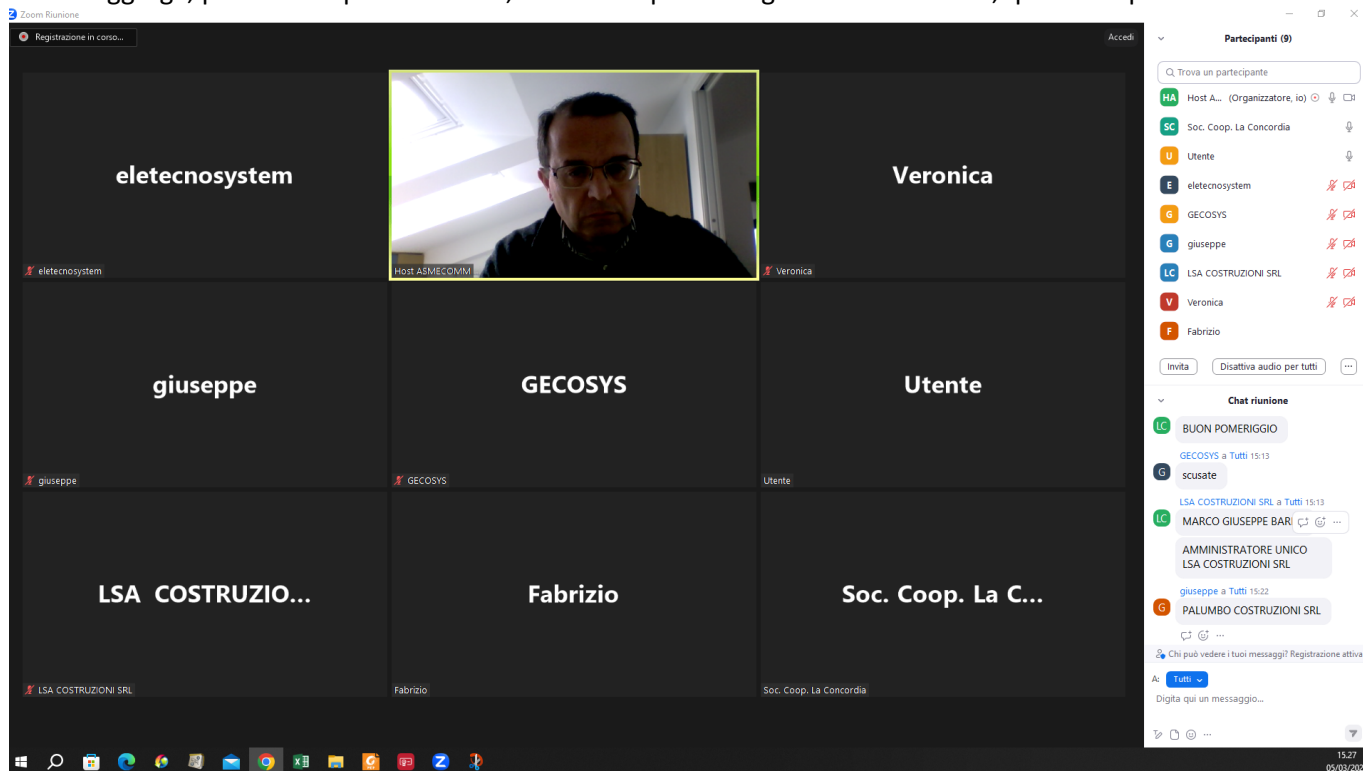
Zoom Riunione

Registrazione in corso...

Accedi

eletecnosystem

eletecnosystem

Host ASMECOMM

Veronica

Veronica

giuseppe

giuseppe

GECOSYS

GECOSYS

Utente

Utente

LSA COSTRUZIO...

LSA COSTRUZIONI SRL

Fabrizio

Fabrizio

Soc. Coop. La C...

Soc. Coop. La Concordia

Partecipanti (9)

Trova un partecipante

HA Host A... (Organizzatore, io)

SC Soc. Coop. La Concordia

U Utente

E eletecnosystem

G GECOSYS

G giuseppe

LC LSA COSTRUZIONI SRL

V Veronica

F Fabrizio

Invita

Disattiva audio per tutti

Chat riunione

LC BUON POMERIGGIO

GECOSYS a Tutti 15:13

G scusate

LSA COSTRUZIONI SRL a Tutti 15:13

LC MARCO GIUSEPPE BAR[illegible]

AMMINISTRATORE UNICO LSA COSTRUZIONI SRL

giuseppe a Tutti 15:22

G PALUMBO COSTRUZIONI SRL

Chi può vedere i tuoi messaggi? Registrazione attiva

A: Tutti

Digita qui un messaggio...

15.27
05/03/20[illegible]